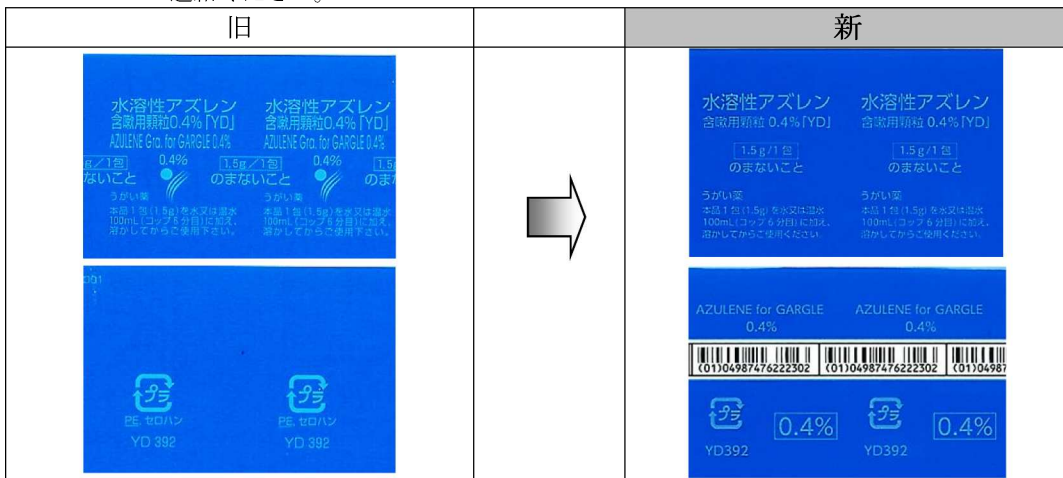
| 旧 | | 新 |
|---|---|---|
| 水溶性アズレン 含嗽用顆粒0.4%「YD」 AZULENE Gra. for GARGLE 0.4% g／1包 0.4% ないこと うがい薬 本品1包(1.5g)を水又は温水100mL(コップ6分目)に加え、溶かしてからご使用下さい。 水溶性アズレン 含嗽用顆粒0.4%「YD」 AZULENE Gra. for GARGLE 0.4% 1.5g／1包 0.4% のまないこと 本品1包(1.5g)を水又は温水100mL(コップ6分目)に加え、溶かしてからご使用下さい。 のま | | 水溶性アズレン 含嗽用顆粒 0.4%「YD」 1.5g／1包 のまないこと うがい薬 本品1包(1.5g)を水又は温水100mL(コップ6分目)に加え、溶かしてからご使用ください。 水溶性アズレン 含嗽用顆粒 0.4%「YD」 1.5g／1包 のまないこと 本品1包(1.5g)を水又は温水100mL(コップ6分目)に加え、溶かしてからご使用ください。 |
| 001 プラ PE, セロハン YD 392 プラ PE, セロハン YD 392 | | AZULENE for GARGLE 0.4% AZULENE for GARGLE 0.4% (01)04987476222302 (01)04987476222302 (01)04987 プラ 0.4% YD392 プラ 0.4% YD392 |